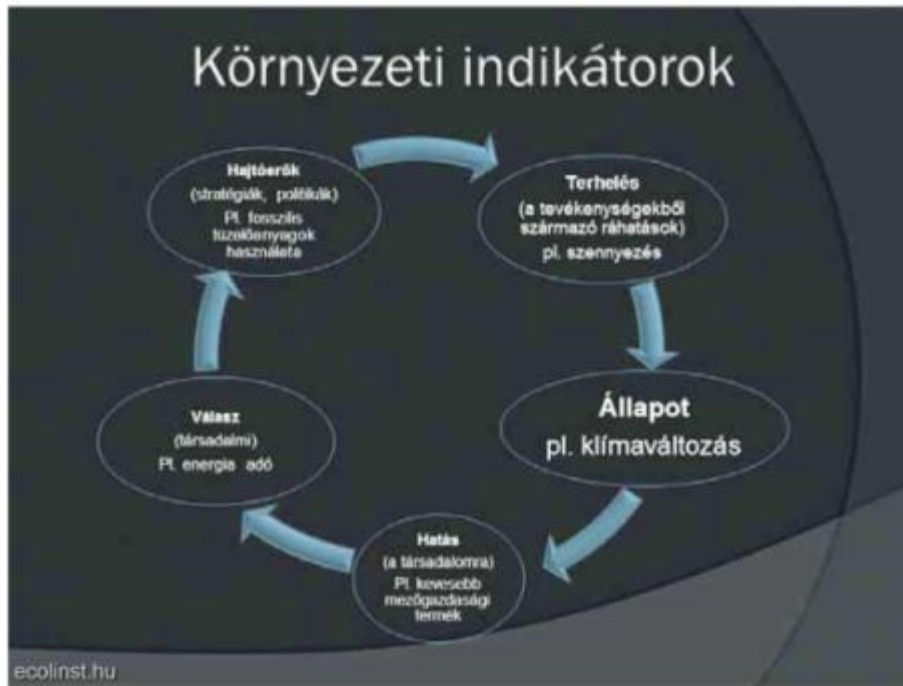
Környezeti indikátorok

Hajtóerők
(stratégiák, politikák)
Pl. fosszilis tüzelőanyagok használata

Terhelés
(a tevékenységekből származó ráhatások)
pl. szennyezés

Állapot
pl. klímaváltozás

Hatás
(a társadalomra)
Pl. kevesebb mezőgazdasági termék

Válasz
(társadalmi)
Pl. energia adó

ecolinst.hu